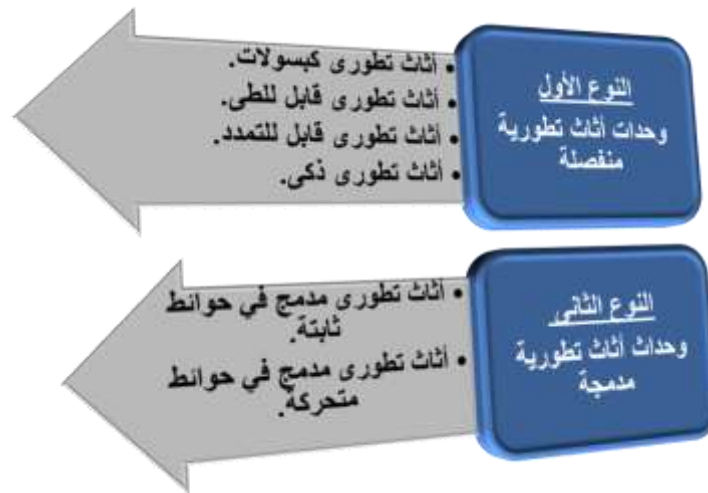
النوع الأول
وحدات أثاث تطورية منفصلة

• أثاث تطورى كبسولات.
• أثاث تطورى قابل للطى.
• أثاث تطورى قابل للتمدد.
• أثاث تطورى ذكى.

النوع الثانى
وحدات أثاث تطورية مدمجة

• أثاث تطورى مدمج في حوائط ثابتة.
• أثاث تطورى مدمج في حوائط متحركة.